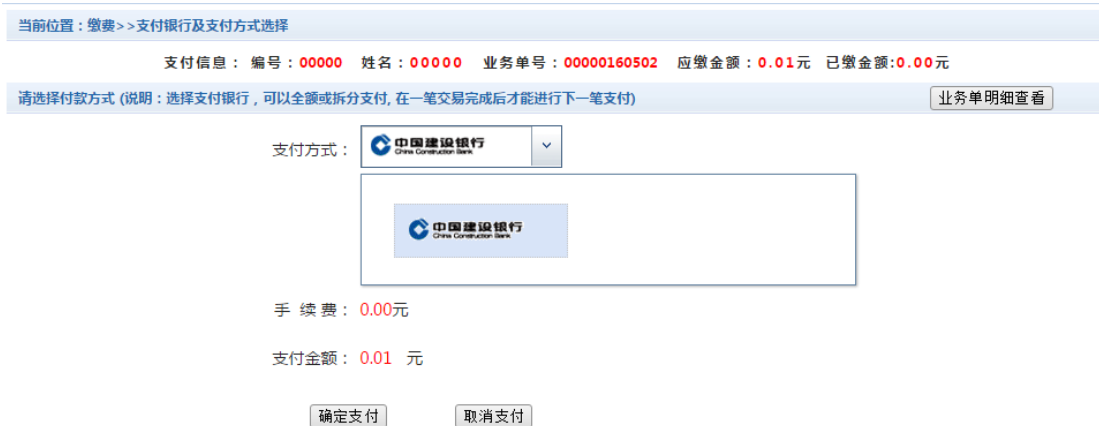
当前位置：缴费>>支付银行及支付方式选择

支付信息： 编号：00000 姓名：00000 业务单号：00000160502 应缴金额：0.01元 已缴金额:0.00元

请选择付款方式 (说明：选择支付银行，可以全额或拆分支付, 在一笔交易完成后才能进行下一笔支付)

业务单明细查看

支付方式：

中国建设银行 China Construction Bank

中国建设银行 China Construction Bank

手 续 费： 0.00元

支付金额： 0.01 元

确定支付

取消支付